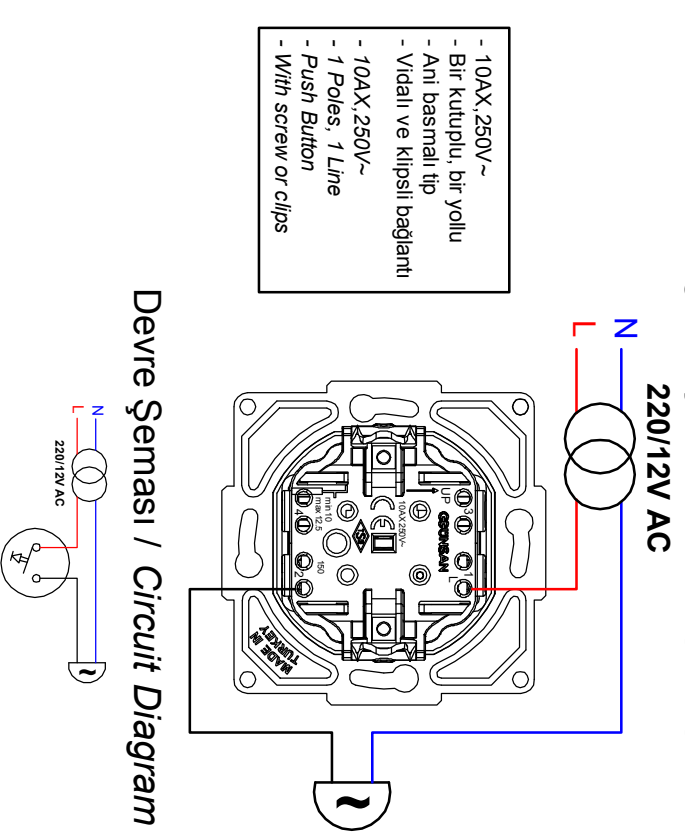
- 10AX,250V~
- Bir kutuplu, bir yollu
- Ani basmalı tip
- Vidalı ve klipsli bağlantı
- 10AX,250V~
- 1 Poles, 1 Line
- Push Button
- With screw or clips

Devre Şeması / Circuit Diagram

220/12V AC

N
L

UP
GEORISAN
10AX 250V~
min 10
max 12,5
150
1
2
3
4
L

MADE IN TURKEY

~

N
L
220/12V AC
~